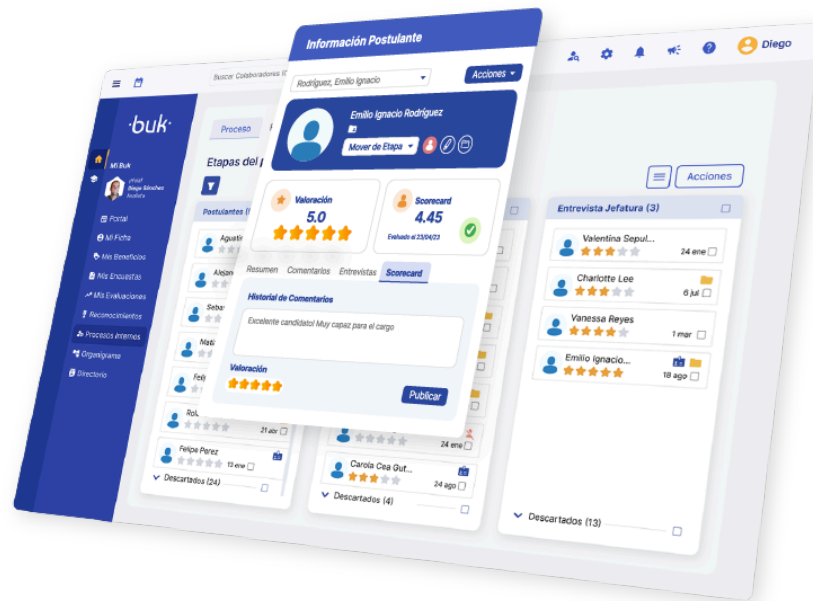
Información Postulante

Rodríguez, Emilio Ignacio

Acciones

Emilio Ignacio Rodríguez

Mover de Etapa

Valoración
5.0

Scorecard
4.45
Evaluado el 23/04/23

Resumen Comentarios Entrevistas Scorecard

Historial de Comentarios

Excelente candidato! Muy capaz para el cargo

Valoración

Publicar

Buscar Colaboradores

Diego

buk

Mi Buk
Diego Sánchez

Portal
Mi Ficha
Mis Beneficios
Mis Encuestas
Mis Evaluaciones
Reconocimientos
Procesos internos
Organigrama
Directorio

Proceso

Etapas del

Postulantes

Aguat
Alejan
Seba
Nati
Feli
Rob
21 abr
Felipe Perez
13 ene
Descartados (24)

24 ene
Carola Cea Gut...
24 ago
Descartados (4)

Acciones

Entrevista Jefatura (3)

Valentina Sepul...
24 ene
Charlotte Lee
6 jul
Vanessa Reyes
1 mar
Emilio Ignacio...
18 ago

Descartados (13)